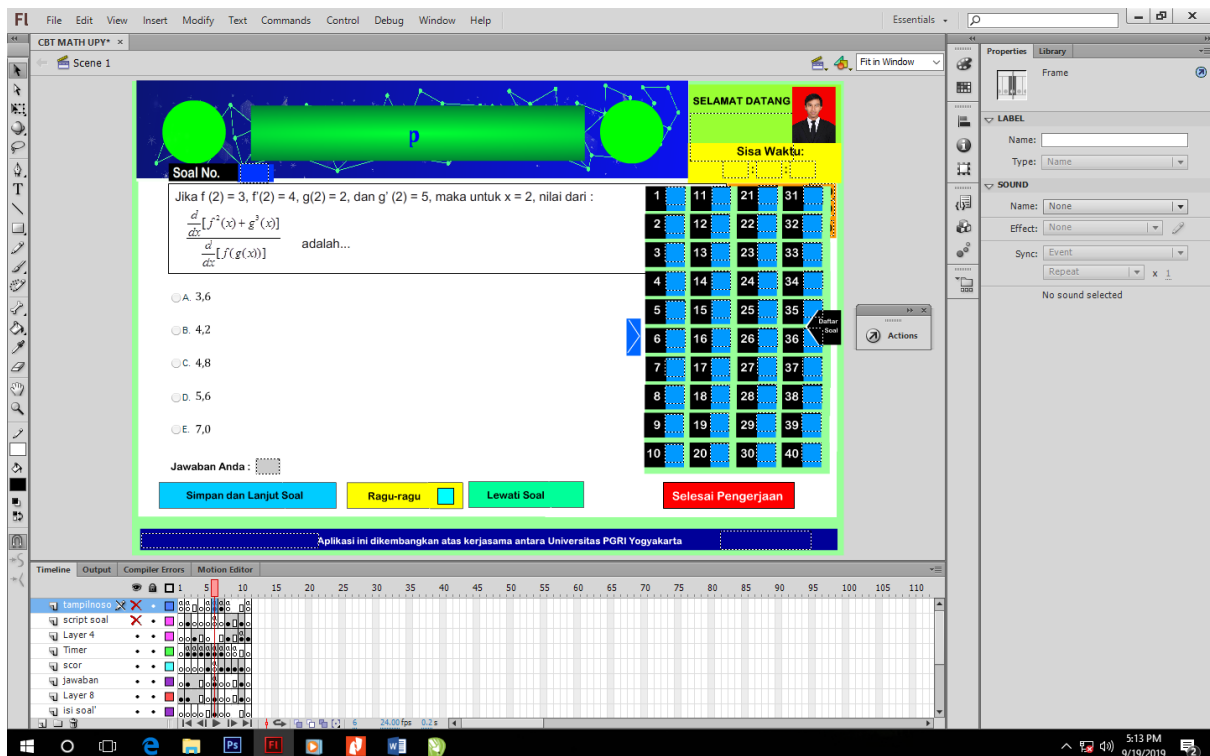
Fl File Edit View Insert Modify Text Commands Control Debug Window Help

Essentials

CBT MATH UPY* ×

Scene 1

Fit in Window

p

SELAMAT DATANG

Soal No.

Sisa Waktu:

Jika f (2) = 3, f'(2) = 4, g(2) = 2, dan g' (2) = 5, maka untuk x = 2, nilai dari :

$\frac{\frac{d}{dx}[f^2(x)+g^3(x)]}{\frac{d}{dx}[f(g(x))]}$ adalah...

A. 3,6

B. 4,2

C. 4,8

D. 5,6

E. 7,0

Jawaban Anda :

| 1 | 11 | 21 | 31 |
|---|---|---|---|
| 2 | 12 | 22 | 32 |
| 3 | 13 | 23 | 33 |
| 4 | 14 | 24 | 34 |
| 5 | 15 | 25 | 35 |
| 6 | 16 | 26 | 36 |
| 7 | 17 | 27 | 37 |
| 8 | 18 | 28 | 38 |
| 9 | 19 | 29 | 39 |
| 10 | 20 | 30 | 40 |

Daftar Soal

Actions

Simpan dan Lanjut Soal

Ragu-ragu

Lewati Soal

Selesai Pengerjaan

Aplikasi ini dikembangkan atas kerjasama antara Universitas PGRI Yogyakarta

Properties Library

Frame

LABEL

Name:

Type: Name

SOUND

Name: None

Effect: None

Sync: Event

Repeat x 1

No sound selected

Timeline Output Compiler Errors Motion Editor

1 5 10 15 20 25 30 35 40 45 50 55 60 65 70 75 80 85 90 95 100 105 110

tampilnoso
script soal
Layer 4
Timer
scor
jawaban
Layer 8
isi soal'

6 24.00 fps 0.2 s

5:13 PM
9/19/2019